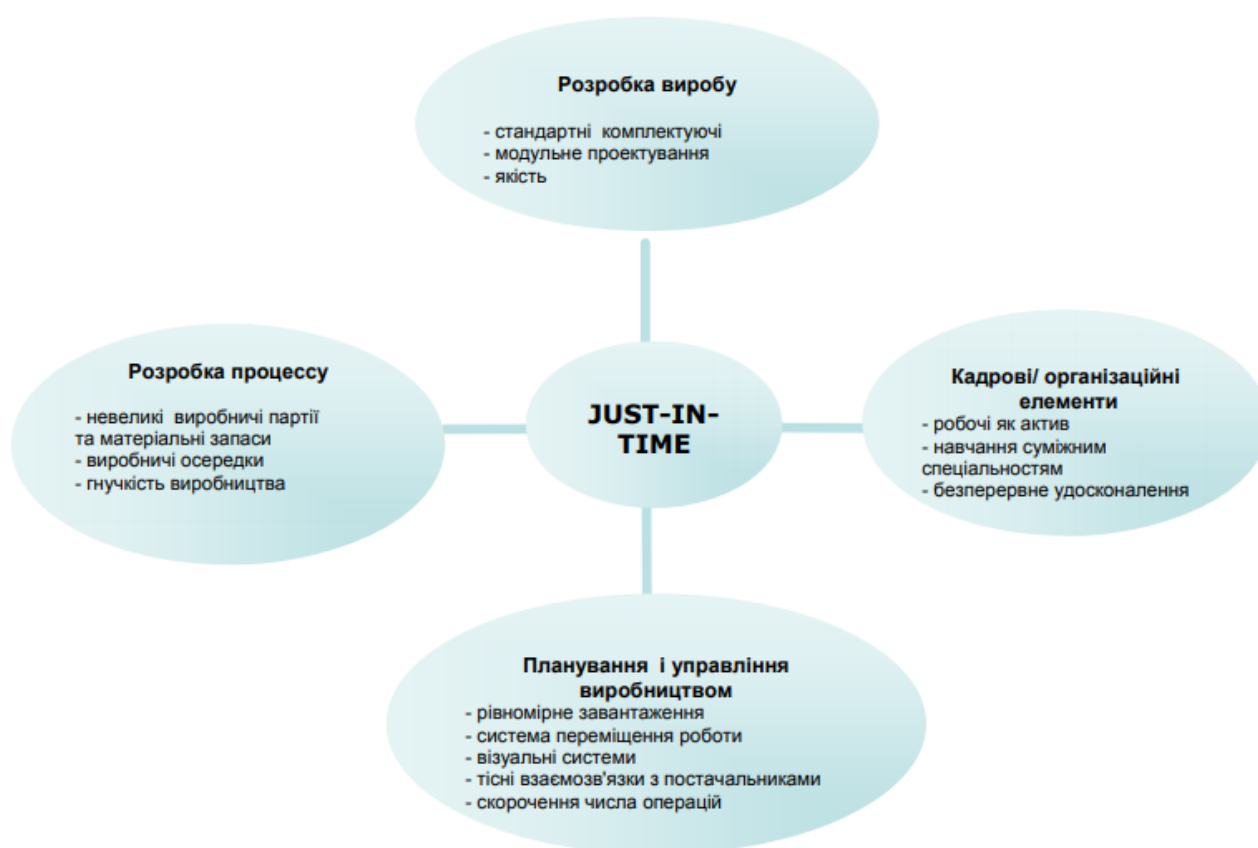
Розробка виробу

- стандартні комплектуючі
- модульне проектування
- якість

Розробка процессу

- невеликі виробничі партії та матеріальні запаси
- виробничі осередки
- гнучкість виробництва

JUST-IN-TIME

Кадрові/ організаційні елементи
- робочі як актив
- навчання суміжним спеціальностям
- безперервне удосконалення

Планування і управління виробництвом
- рівномірне завантаження
- система переміщення роботи
- візуальні системи
- тісні взаємозв'язки з постачальниками
- скорочення числа операцій